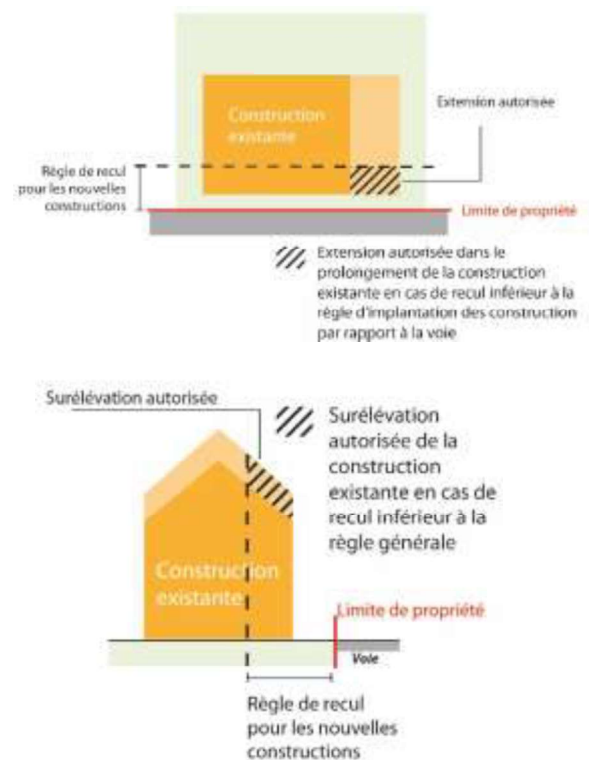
Construction existante

Extension autorisée

Règle de recul pour les nouvelles constructions

Limite de propriété

Extension autorisée dans le prolongement de la construction existante en cas de recul inférieur à la règle d'implantation des construction par rapport à la voie

Surélévation autorisée

Surélévation autorisée de la construction existante en cas de recul inférieur à la règle générale

Construction existante

Limite de propriété

Voie

Règle de recul pour les nouvelles constructions